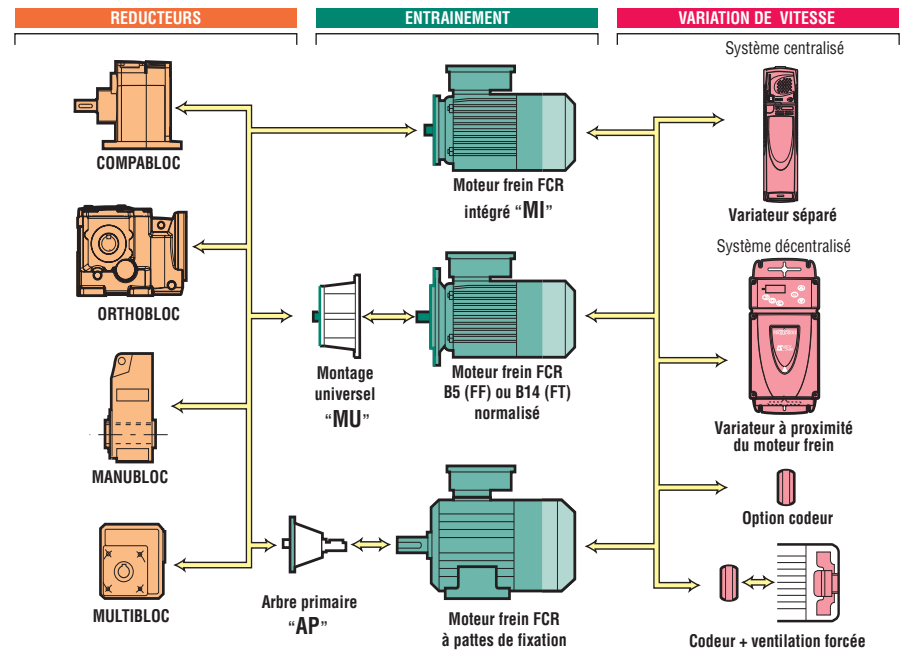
REDUCTEURS

ENTRAINEMENT

VARIATION DE VITESSE

Système centralisé

COMPABLOC

Moteur frein FCR intégré "MI"

Variateur séparé

Système décentralisé

ORTHOBLOC

Montage universel "MU"

Moteur frein FCR B5 (FF) ou B14 (FT) normalisé

Variateur à proximité du moteur frein

MANUBLOC

Option codeur

MULTIBLOC

Arbre primaire "AP"

Moteur frein FCR à pattes de fixation

Codeur + ventilation forcée